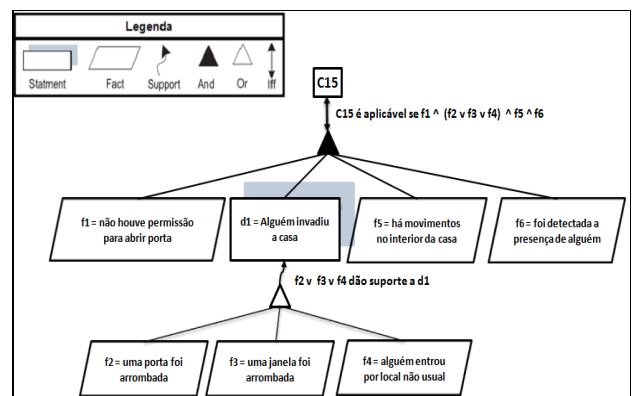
Legenda

Statment Fact Support And Or Iff

C15

C15 é aplicável se f1 ^ (f2 v f3 v f4) ^ f5 ^ f6

f1 = não houve permissão para abrir porta

d1 = Alguém invadiu a casa

f5 = há movimentos no interior da casa

f6 = foi detectada a presença de alguém

f2 v f3 v f4 dão suporte a d1

f2 = uma porta foi arrombada

f3 = uma janela foi arrombada

f4 = alguém entrou por local não usual